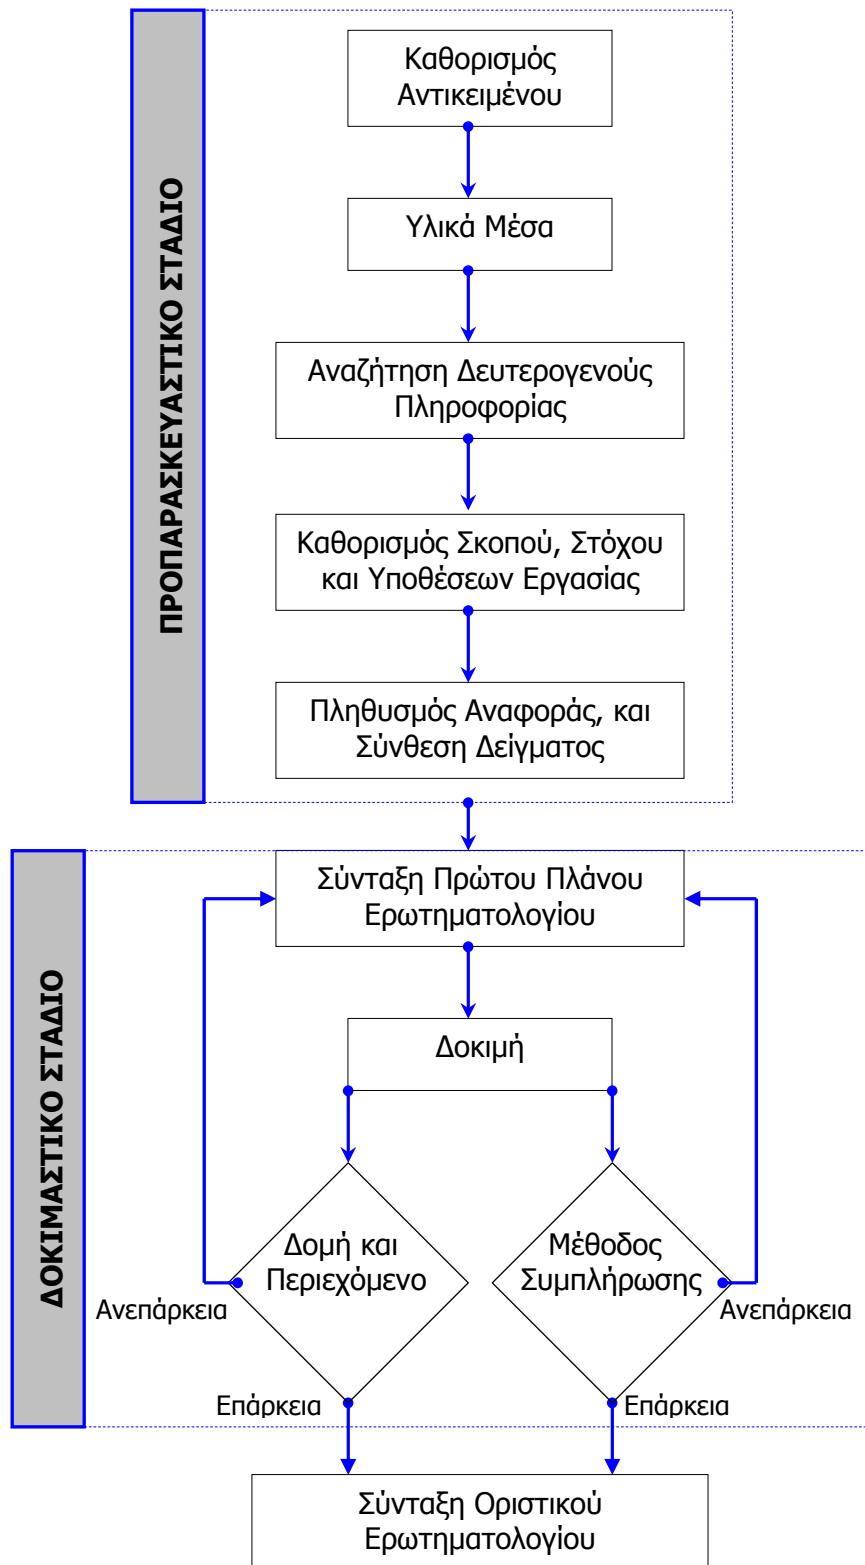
ΠΡΟΠΑΡΑΣΚΕΥΑΣΤΙΚΟ ΣΤΑΔΙΟ

Καθορισμός Αντικειμένου

Υλικά Μέσα

Αναζήτηση Δευτερογενούς Πληροφορίας

Καθορισμός Σκοπού, Στόχου και Υποθέσεων Εργασίας

Πληθυσμός Αναφοράς, και Σύνθεση Δείγματος

ΔΟΚΙΜΑΣΤΙΚΟ ΣΤΑΔΙΟ

Σύνταξη Πρώτου Πλάνου Ερωτηματολογίου

Δοκιμή

Δομή και Περιεχόμενο

Μέθοδος Συμπλήρωσης

Ανεπάρκεια

Ανεπάρκεια

Επάρκεια

Επάρκεια

Σύνταξη Οριστικού Ερωτηματολογίου